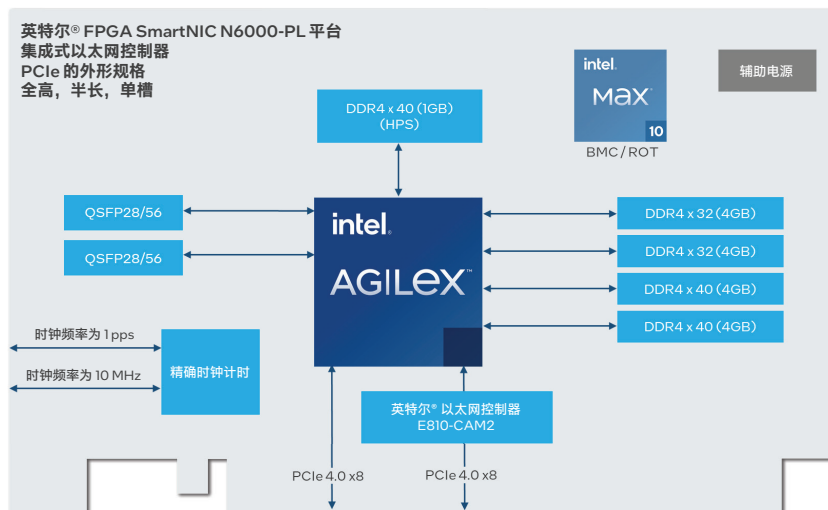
英特尔® FPGA SmartNIC N6000-PL 平台
集成式以太网控制器
PCIe 的外形规格
全高，半长，单槽

DDR4 x 40 (1GB)
(HPS)

intel
MAX
10
BMC / ROT

辅助电源

QSFP28/56

QSFP28/56

intel
AGILEX™

DDR4 x 32 (4GB)

DDR4 x 32 (4GB)

DDR4 x 40 (4GB)

DDR4 x 40 (4GB)

时钟频率为 1 pps

时钟频率为 10 MHz

精确时钟计时

英特尔® 以太网控制器
E810-CAM2

PCIe 4.0 x8

PCIe 4.0 x8